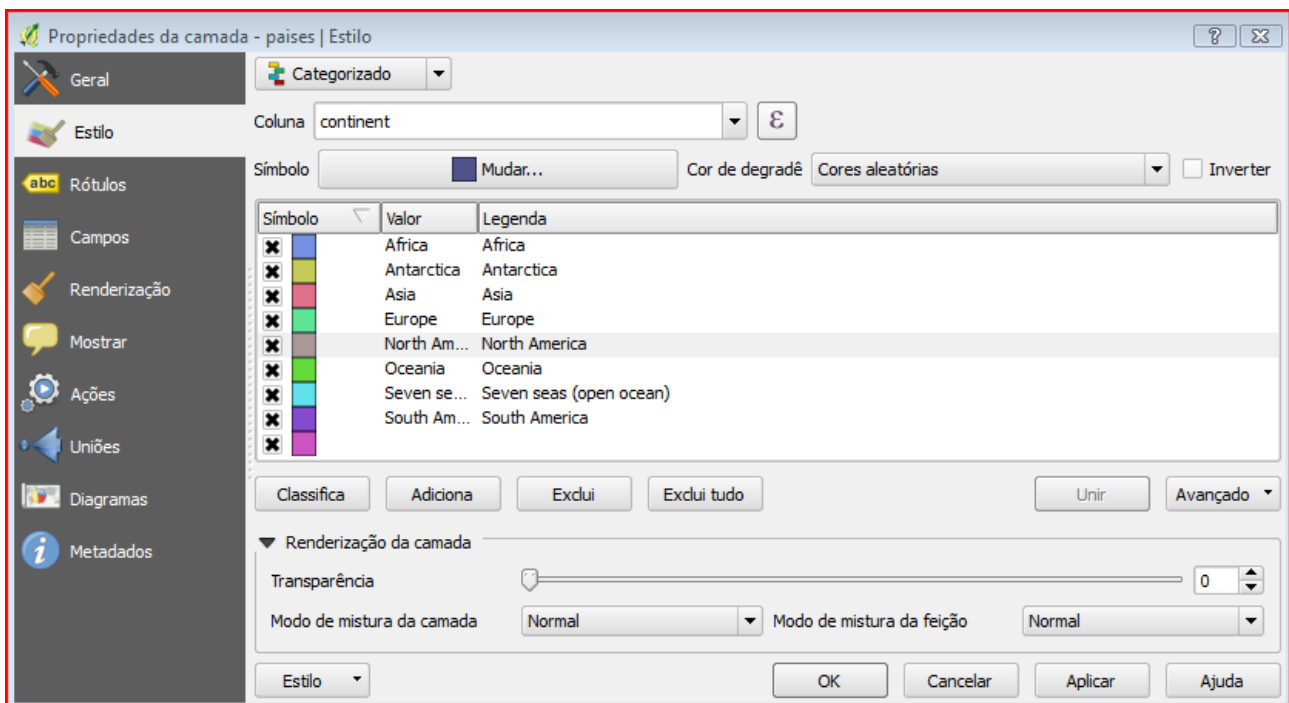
Propriedades da camada - paises | Estilo

? X

Geral
Estilo
Rótulos
Campos
Renderização
Mostrar
Ações
Uniões
Diagramas
Metadados

Categorizado

Coluna continent ε

Símbolo Mudar... Cor de degradê Cores aleatórias Inverter

| Símbolo | Valor | Legenda |
|---|---|---|
| | Africa | Africa |
| | Antarctica | Antarctica |
| | Asia | Asia |
| | Europe | Europe |
| | North Am... | North America |
| | Oceania | Oceania |
| | Seven se... | Seven seas (open ocean) |
| | South Am... | South America |
| | | |

Classifica Adiciona Exclui Exclui tudo Unir Avançado

Renderização da camada

Transparência 0

Modo de mistura da camada Normal Modo de mistura da feição Normal

Estilo OK Cancelar Aplicar Ajuda